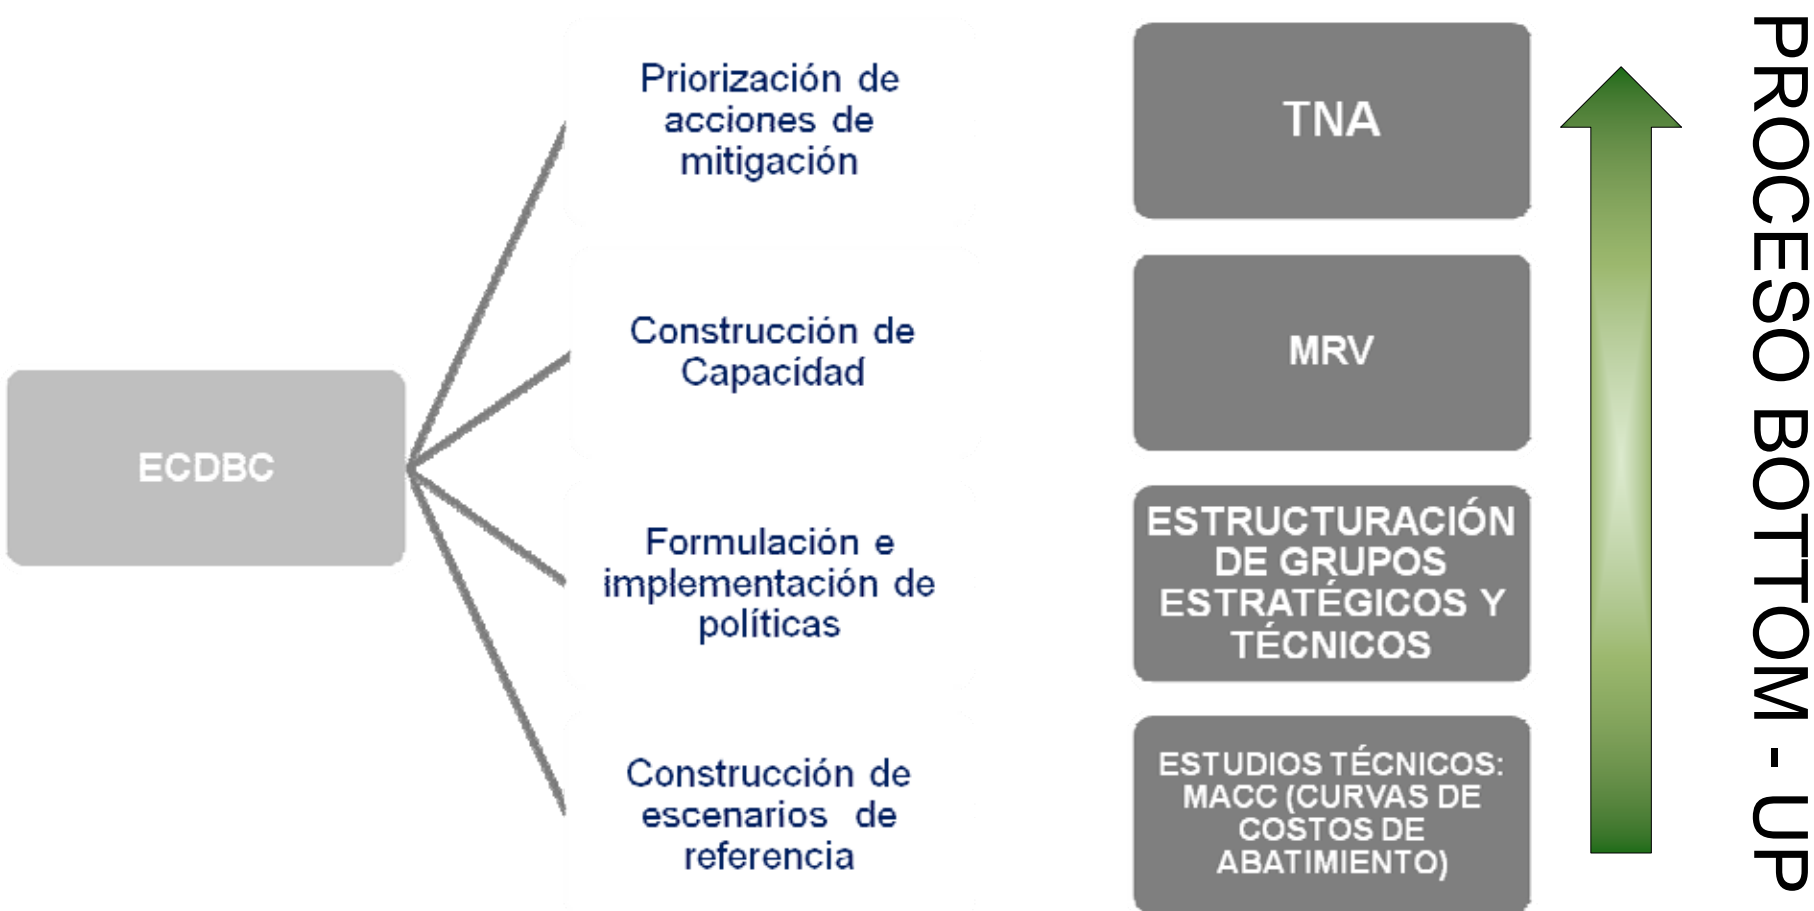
ECDBC

Priorización de acciones de mitigación

Construcción de Capacidad

Formulación e implementación de políticas

Construcción de escenarios de referencia

TNA

MRV

ESTRUCTURACIÓN DE GRUPOS ESTRATÉGICOS Y TÉCNICOS

ESTUDIOS TÉCNICOS: MACC (CURVAS DE COSTOS DE ABATIMIENTO)

PROCESO BOTTOM - UP